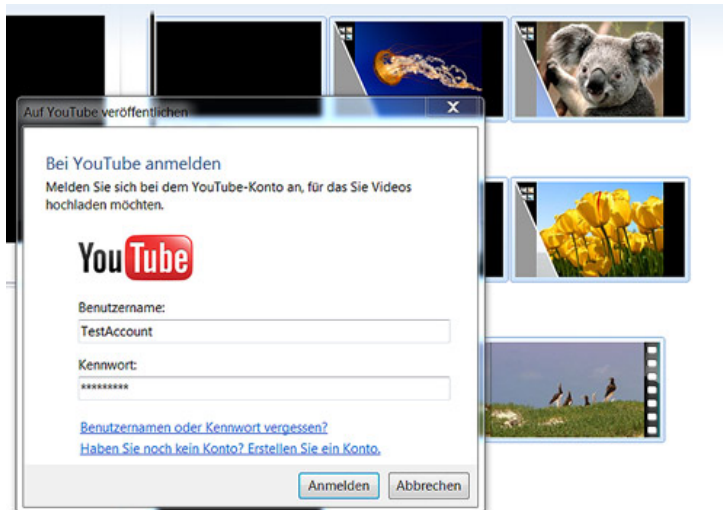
Auf YouTube veröffentlichen

Bei YouTube anmelden

Melden Sie sich bei dem YouTube-Konto an, für das Sie Videos hochladen möchten.

YouTube

Benutzername:

TestAccount

Kennwort:

*********

Benutzernamen oder Kennwort vergessen?

Haben Sie noch kein Konto? Erstellen Sie ein Konto.

Anmelden

Abbrechen